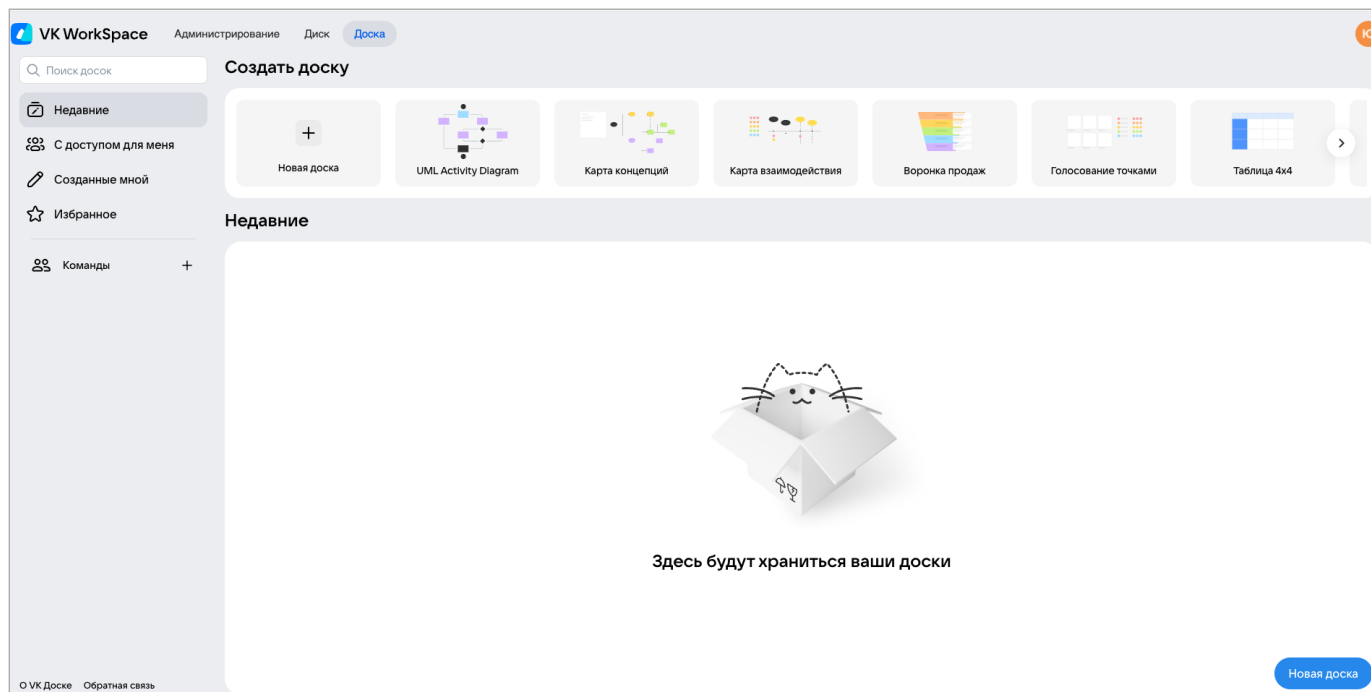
VK WorkSpace Администрирование Диск Доска

Поиск досок

Недавние
С доступом для меня
Созданные мной
Избранное

Команды +

Создать доску

+
Новая доска
UML Activity Diagram
Карта концепций
Карта взаимодействия
Воронка продаж
Голосование точками
Таблица 4x4

Недавние

Здесь будут храниться ваши доски

О VK Доске Обратная связь

Новая доска